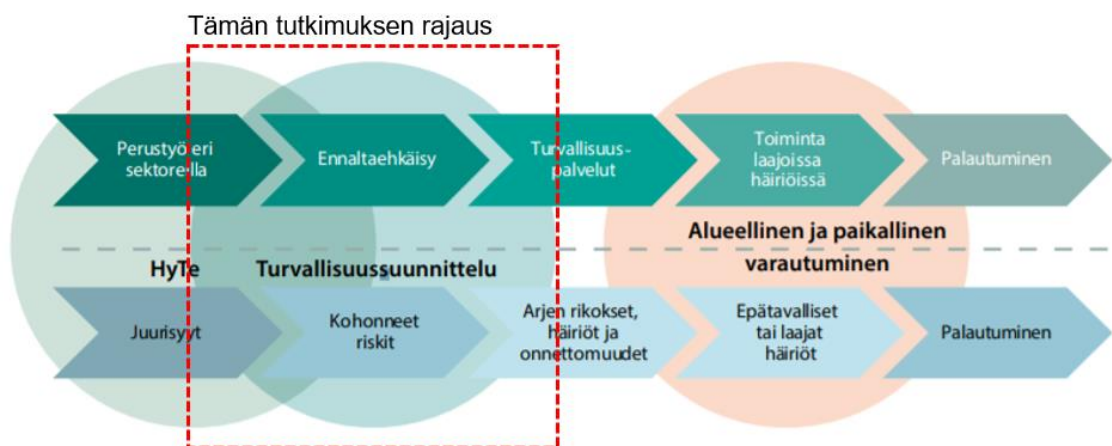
Tämän tutkimuksen rajaus

Perustyö eri sektoreilla

Ennaltaehkäisy

Turvallisuuspalvelut

Toiminta laajoissa häiriöissä

Palautuminen

Alueellinen ja paikallinen varautuminen

HyTe

Turvallisuussuunnittelu

Juurisyyt

Kohonneet riskit

Arjen rikokset, häiriöt ja onnettomuudet

Epätavalliset tai laajat häiriöt

Palautuminen